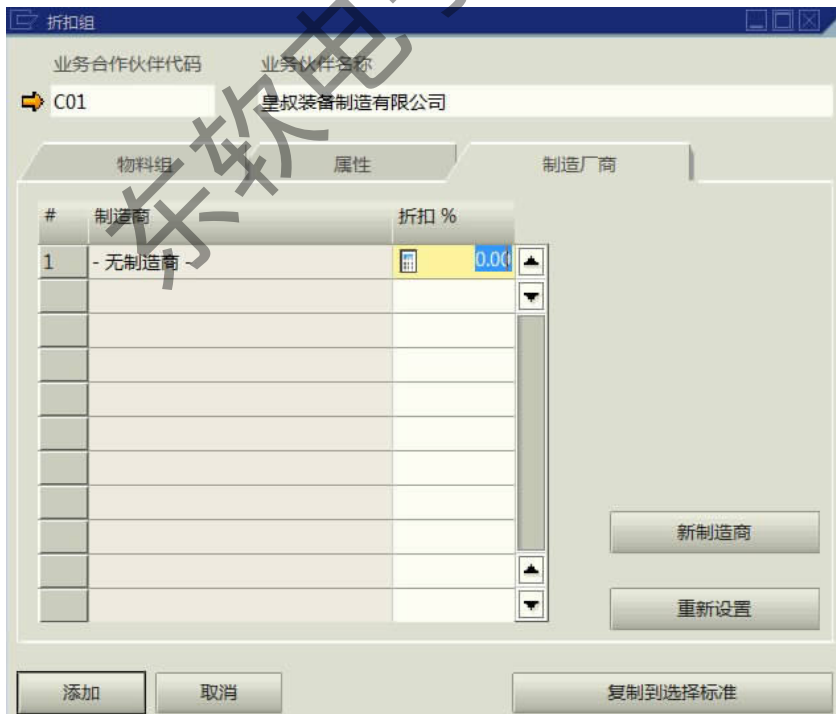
折扣组

业务合作伙伴代码 业务伙伴名称

C01 皇叔装备制造有限公司

物料组 属性 制造厂商

| # | 制造商 | 折扣 % |
|---|---|---|
| 1 | - 无制造商 - | 0.00 |
| | | |
| | | |
| | | |
| | | |
| | | |
| | | |
| | | |
| | | |
| | | |
| | | |

新制造商

重新设置

添加 取消 复制到选择标准

东软电子